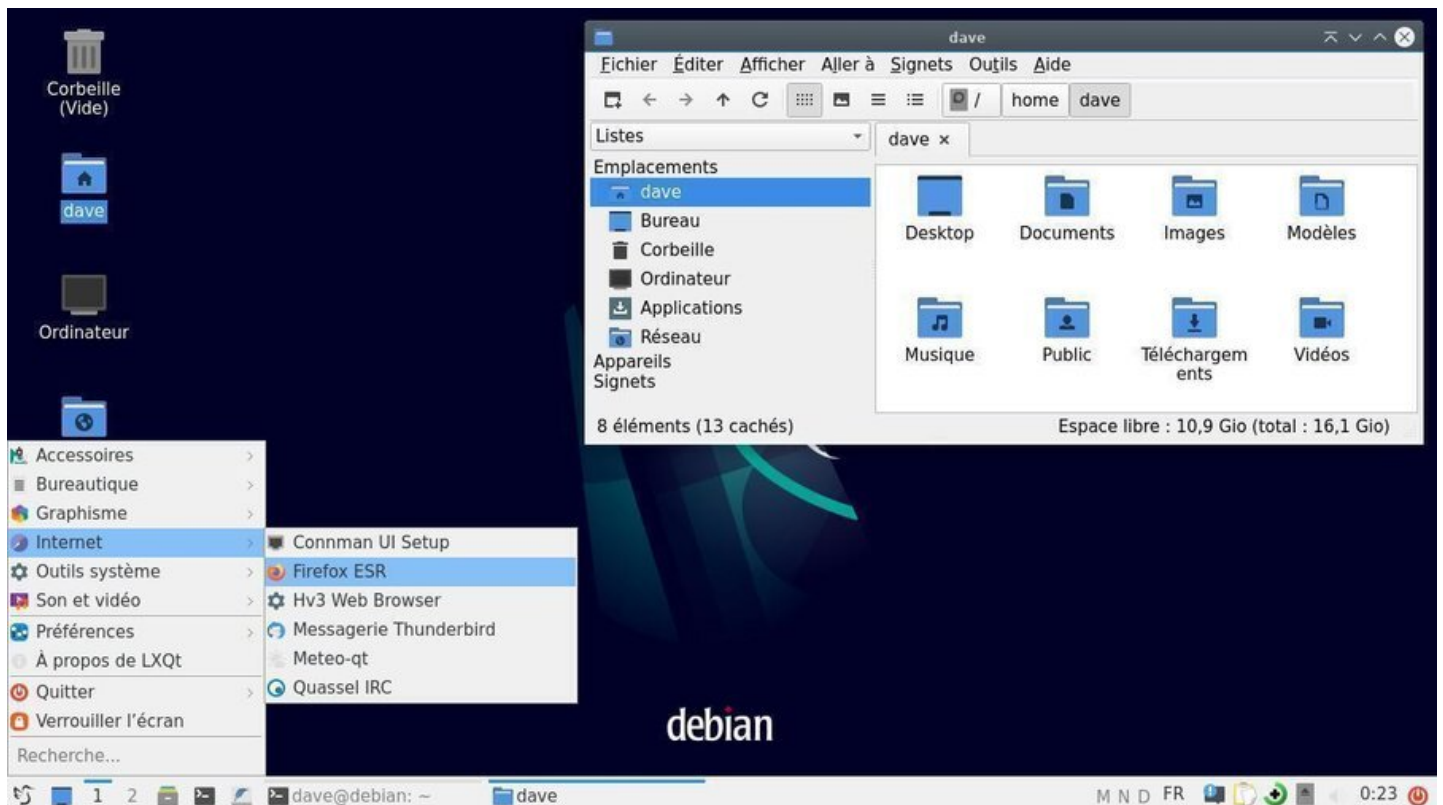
Corbeille (Vide)

dave

Ordinateur

dave

Fichier Éditer Afficher Aller à Signets Outils Aide

/ home dave

Listes

dave ×

Emplacements

dave

Bureau

Corbeille

Ordinateur

Applications

Réseau

Appareils

Signets

Desktop

Documents

Images

Modèles

Musique

Public

Téléchargements

Vidéos

8 éléments (13 cachés)

Espace libre : 10,9 Gio (total : 16,1 Gio)

Accessoires

Bureautique

Graphisme

Internet

Outils système

Son et vidéo

Préférences

À propos de LXQt

Quitter

Verrouiller l'écran

Recherche...

Connman UI Setup

Firefox ESR

Hv3 Web Browser

Messagerie Thunderbird

Meteo-qt

Quassel IRC

debian

1 2 dave@debian: ~ dave

M N D FR 0:23